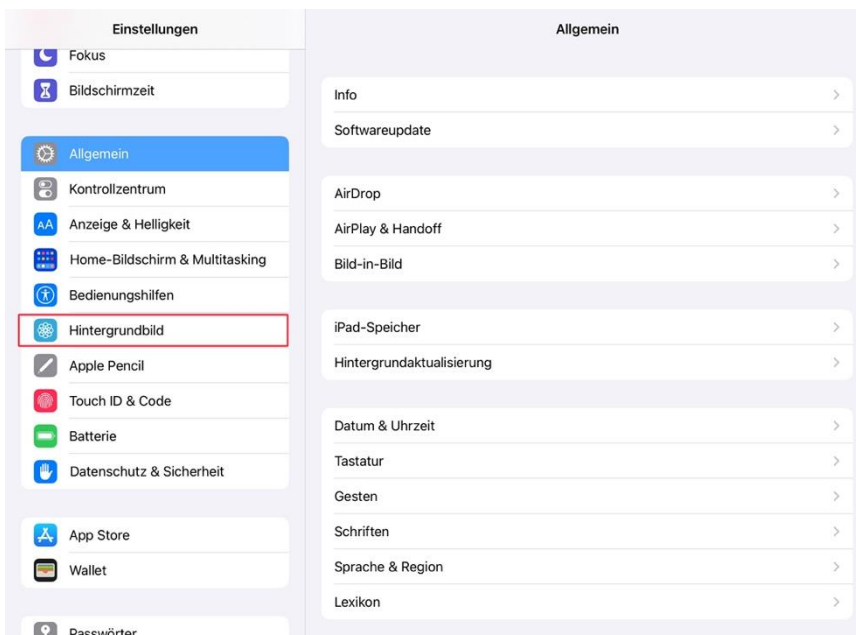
Einstellungen

Fokus
Bildschirmzeit

Allgemein
Kontrollzentrum
Anzeige & Helligkeit
Home-Bildschirm & Multitasking
Bedienungshilfen
Hintergrundbild
Apple Pencil
Touch ID & Code
Batterie
Datenschutz & Sicherheit

App Store
Wallet

Passwörter

Allgemein

Info
Softwareupdate

AirDrop
AirPlay & Handoff
Bild-in-Bild

iPad-Speicher
Hintergrundaktualisierung

Datum & Uhrzeit
Tastatur
Gesten
Schriften
Sprache & Region
Lexikon